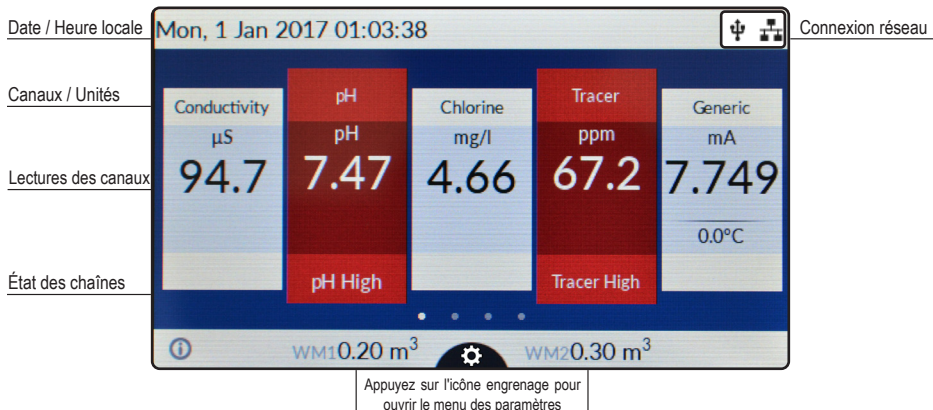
Date / Heure locale
Mon, 1 Jan 2017 01:03:38
Connexion réseau

Canaux / Unités

Lectures des canaux

État des chaînes

Conductivity
µS
94.7

pH
pH
7.47
pH High

Chlorine
mg/l
4.66

Tracer
ppm
67.2
Tracer High

Generic
mA
7.749
0.0°C

WM1 0.20 $m^3$
WM2 0.30 $m^3$

Appuyez sur l'icône engrenage pour ouvrir le menu des paramètres